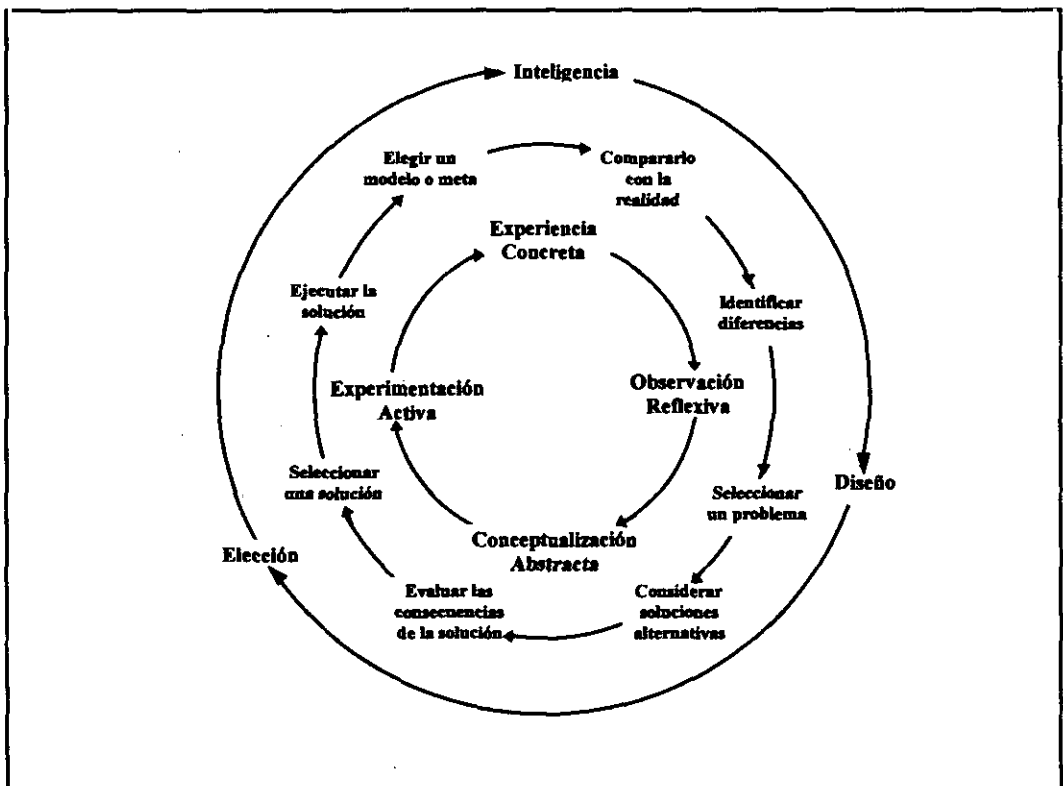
Inteligencia

Elegir un modelo o meta

Compararlo con la realidad

Experiencia Concreta

Ejecutar la solución

Identificar diferencias

Experimentación Activa

Observación Reflexiva

Seleccionar una solución

Diseño

Seleccionar un problema

Elección

Conceptualización Abstracta

Evaluar las consecuencias de la solución

Considerar soluciones alternativas